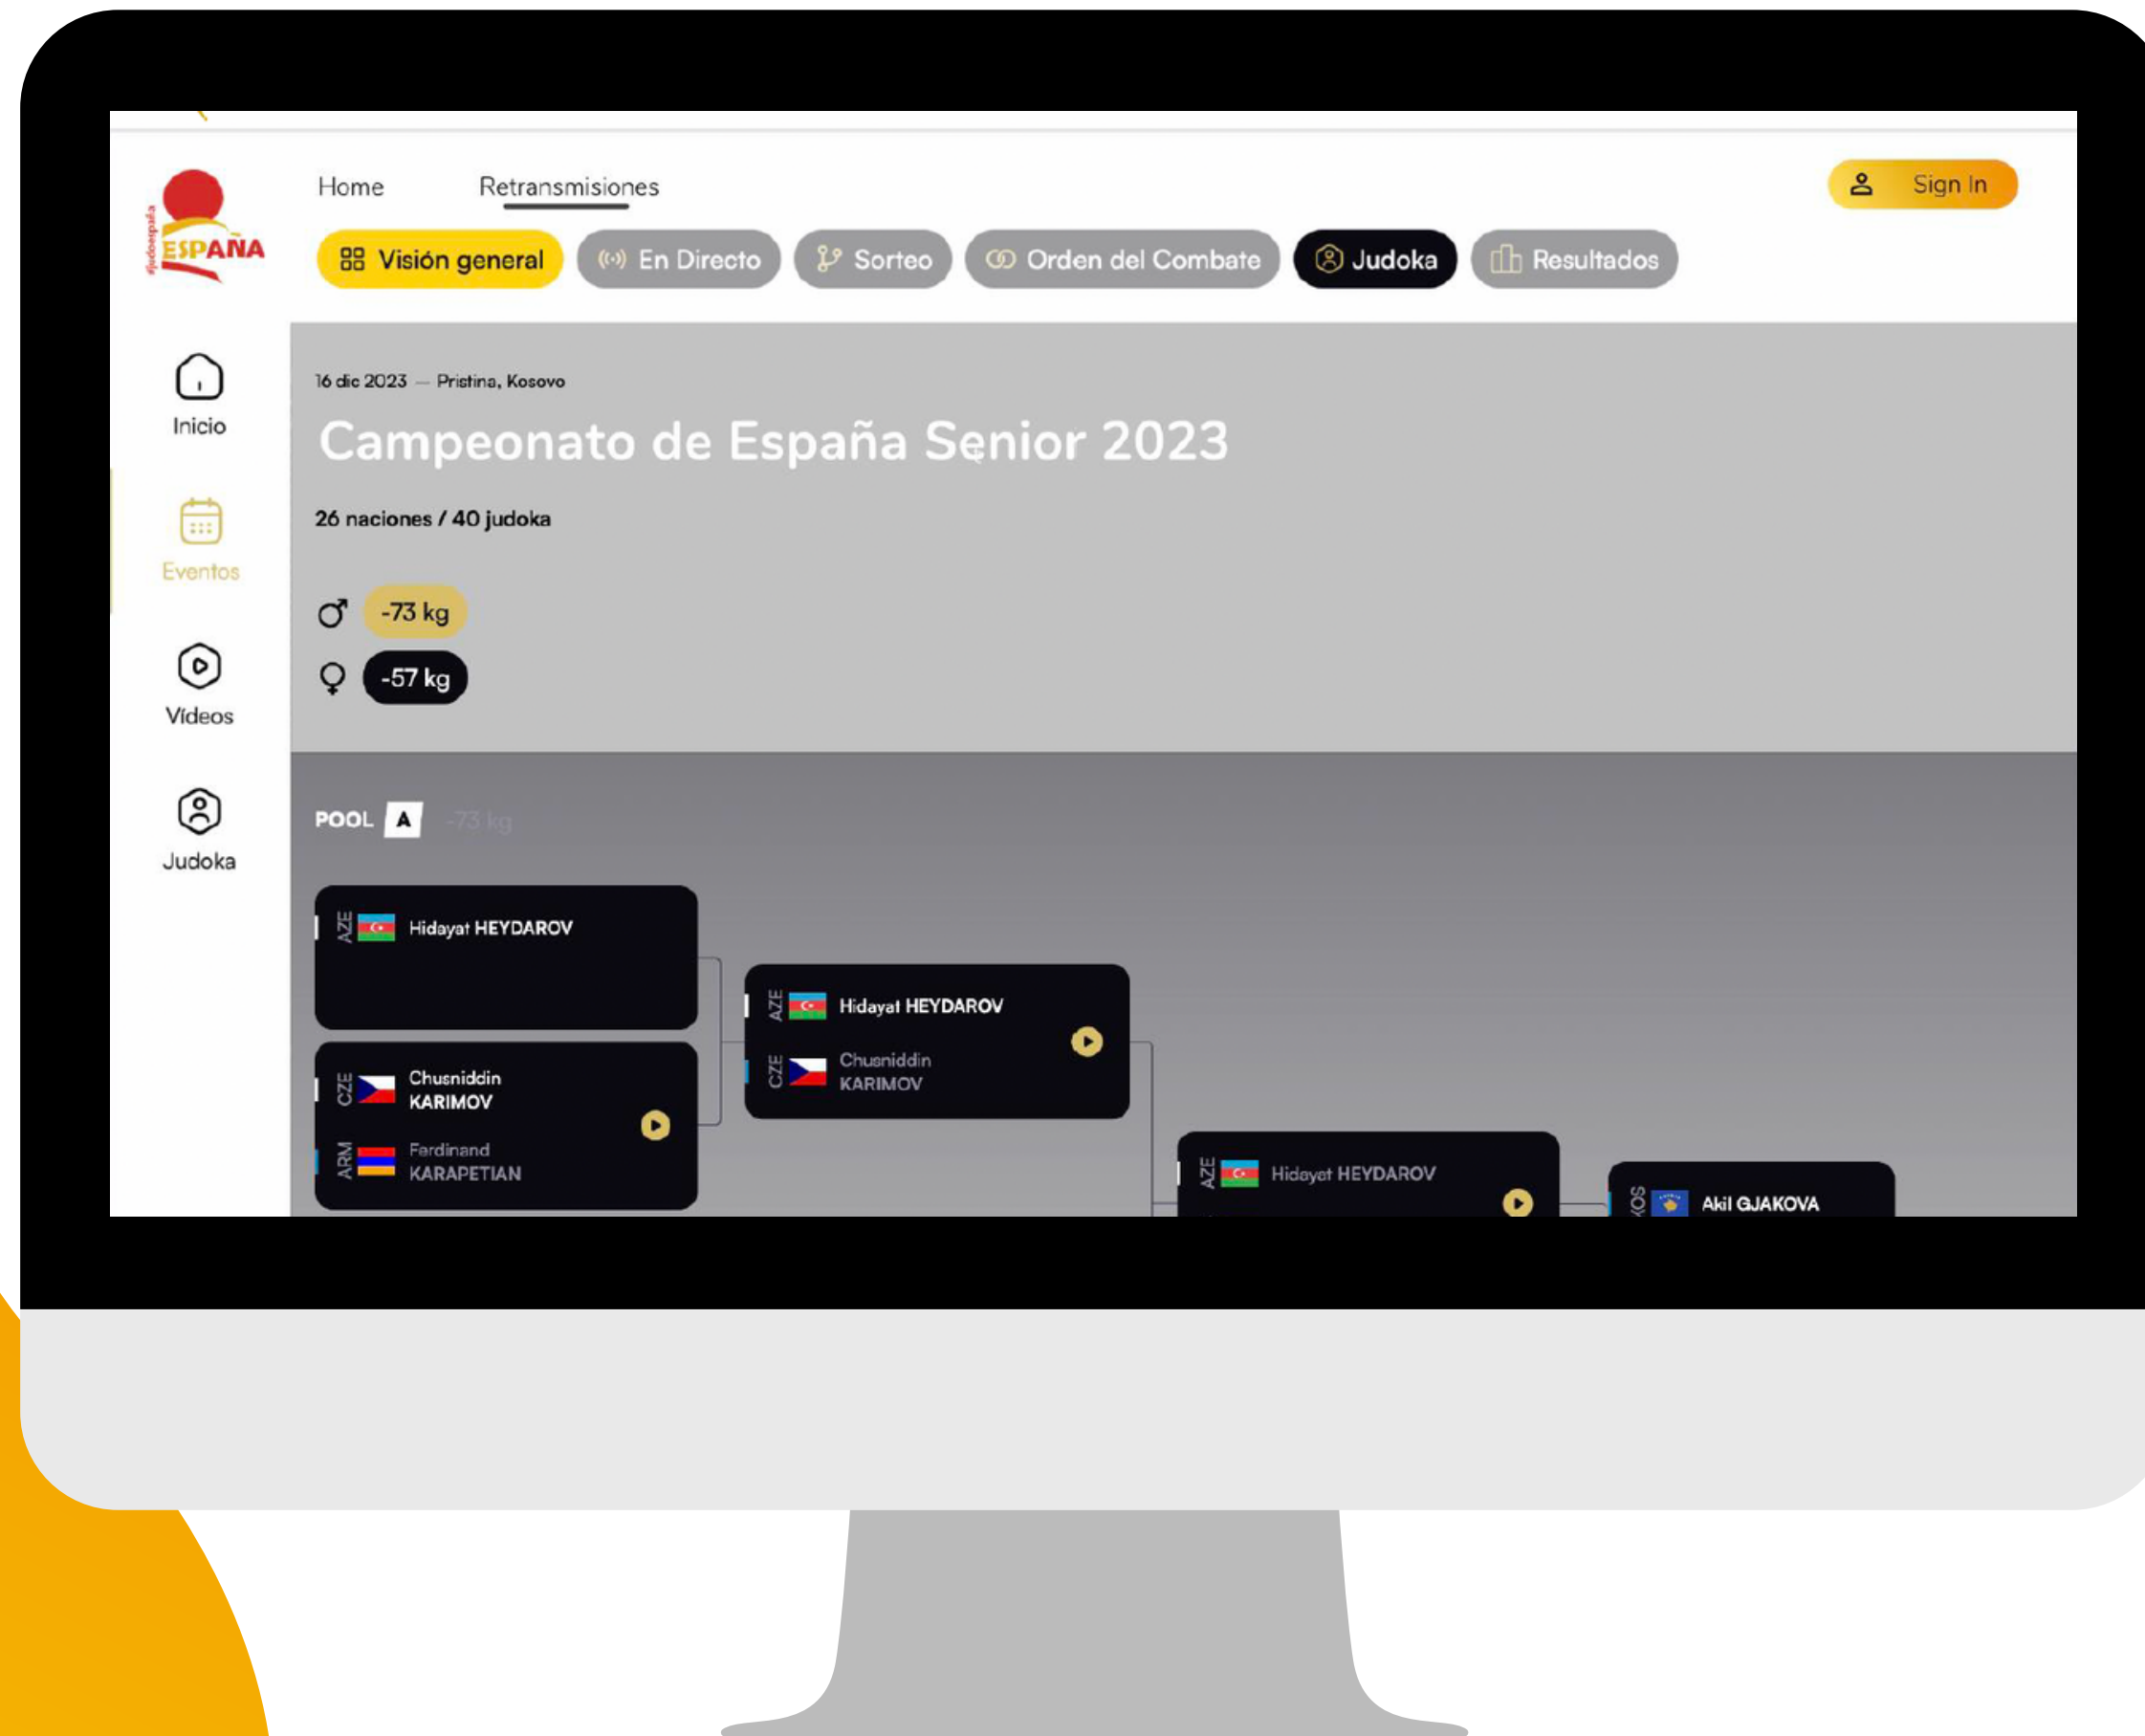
#judoespaña
ESPAÑA

Home
Retransmisiones

Sign In

Visión general
En Directo
Sorteo
Orden del Combate
Judoka
Resultados

Inicio
Eventos
Vídeos
Judoka

16 dic 2023 — Pristina, Kosovo

Campeonato de España Senior 2023

26 naciones / 40 judoka

♂ -73 kg
♀ -57 kg

POOL A -73 kg

AZE Hidayat HEYDAROV

CZE Chusniddin KARIMOV
ARM Ferdinand KARAPETIAN

AZE Hidayat HEYDAROV
CZE Chusniddin KARIMOV

AZE Hidayat HEYDAROV

KOS Akil GJAKOVA